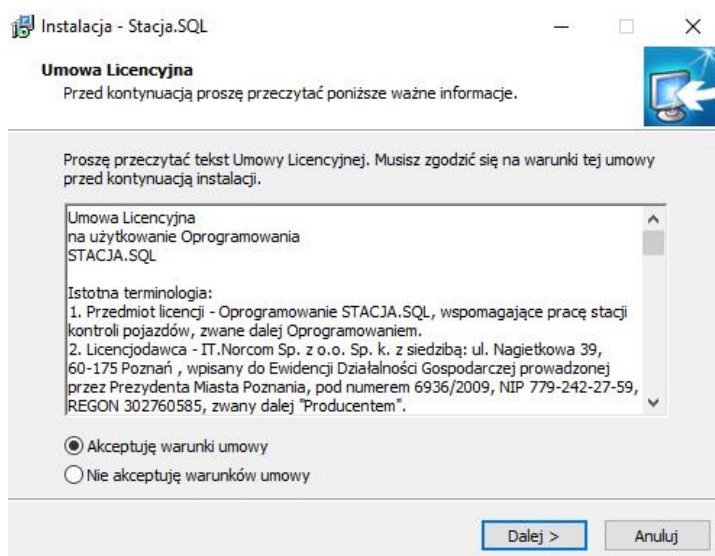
Instalacja - Stacja.SQL

Umowa Licencyjna
Przed kontynuacją proszę przeczytać poniższe ważne informacje.

Proszę przeczytać tekst Umowy Licencyjnej. Musisz zgodzić się na warunki tej umowy przed kontynuacją instalacji.

Umowa Licencyjna
na użytkowanie Oprogramowania
STACJA.SQL

Istotna terminologia:
1. Przedmiot licencji - Oprogramowanie STACJA.SQL, wspomagające pracę stacji kontroli pojazdów, zwane dalej Oprogramowaniem.
2. Licencjodawca - IT.Norcom Sp. z o.o. Sp. k. z siedzibą: ul. Nagietkowa 39, 60-175 Poznań , wpisany do Ewidencji Działalności Gospodarczej prowadzonej przez Prezydenta Miasta Poznania, pod numerem 6936/2009, NIP 779-242-27-59, REGON 302760585, zwany dalej "Producentem".

Akceptuję warunki umowy
Nie akceptuję warunków umowy

Dalej >
Anuluj